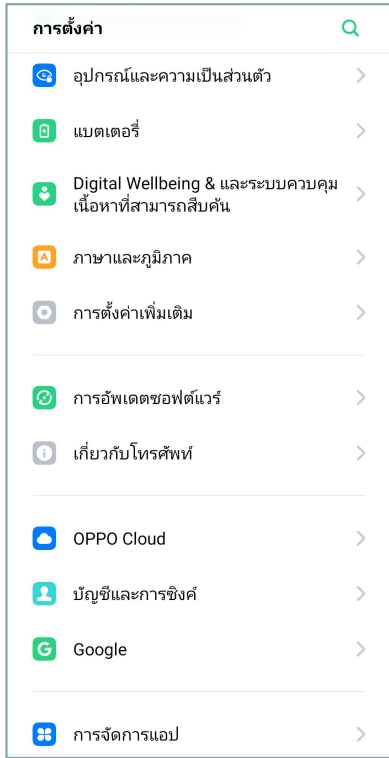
การตั้งค่า

อุปกรณ์และความเป็นส่วนตัว

แบตเตอรี่

Digital Wellbeing & และระบบควบคุมเนื้อหาที่สามารถสืบค้น

ภาษาและภูมิภาค

การตั้งค่าเพิ่มเติม

การอัพเดตซอฟต์แวร์

เกี่ยวกับโทรศัพท์

OPPO Cloud

บัญชีและการซิงค์

Google

การจัดการแอป